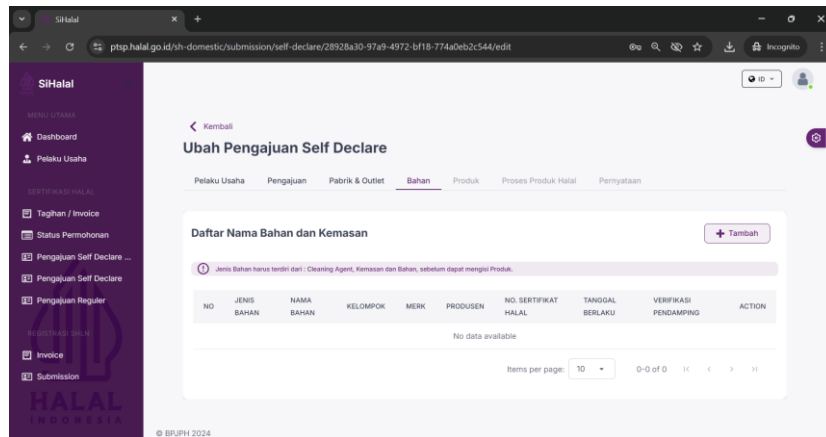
SiHalal

ptsp.halal.go.id/sh-domestic/submission/self-declare/28928a30-97a9-4972-bf18-774a0eb2c544/edit

Incognito

SiHalal

ID

MENU UTAMA

Dashboard

Pelaku Usaha

SERTIFIKASI HALAL

Tagihan / Invoice

Status Permohonan

Pengajuan Self Declare ...

Pengajuan Self Declare

Pengajuan Reguler

REGISTRASI SHLN

Invoice

Submission

HALAL INDONESIA

Kembali

Ubah Pengajuan Self Declare

Pelaku Usaha | Pengajuan | Pabrik & Outlet | Bahan | Produk | Proses Produk Halal | Pernyataan

Daftar Nama Bahan dan Kemasan

+ Tambah

Jenis Bahan harus terdiri dari : Cleaning Agent, Kemasan dan Bahan, sebelum dapat mengisi Produk.

| NO | JENIS BAHAN | NAMA BAHAN | KELOMPOK | MERK | PRODUSEN | NO. SERTIFIKAT HALAL | TANGGAL BERLAKU | VERIFIKASI PENDAMPING | ACTION |
|---|---|---|---|---|---|---|---|---|---|
| No data available | | | | | | | | | |

Items per page: 10 0-0 of 0

© BPJPH 2024